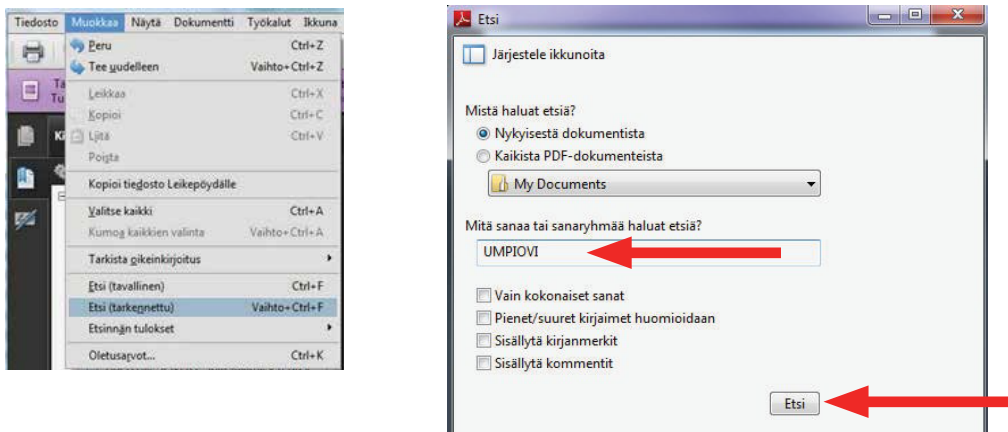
Tiedosto Muokkaa Näytä Dokumentti Työkalut Ikkuna

Peru Ctrl+Z
Tee uudelleen Vaihto+Ctrl+Z
Leikkaa Ctrl+X
Kopioi Ctrl+C
Liitä Ctrl+V
Poista
Kopioi tiedosto Leikepöydälle
Valitse kaikki Ctrl+A
Kumoa kaikkien valinta Vaihto+Ctrl+A
Tarkista oikeinkirjoitus
Etsi (tavallinen) Ctrl+F
Etsi (tarkennettu) Vaihto+Ctrl+F
Etsinnän tulokset
Oletusarvot... Ctrl+K

Etsi

Järjestele ikkunoita

Mistä haluat etsiä?
Nykyisestä dokumentista
Kaikista PDF-dokumenteista
My Documents

Mitä sanaa tai sanaryhmää haluat etsiä?
UMPIOVI

Vain kokonaiset sanat
Pienet/suuret kirjaimet huomioidaan
Sisällytä kirjanmerkit
Sisällytä kommentit

Etsi